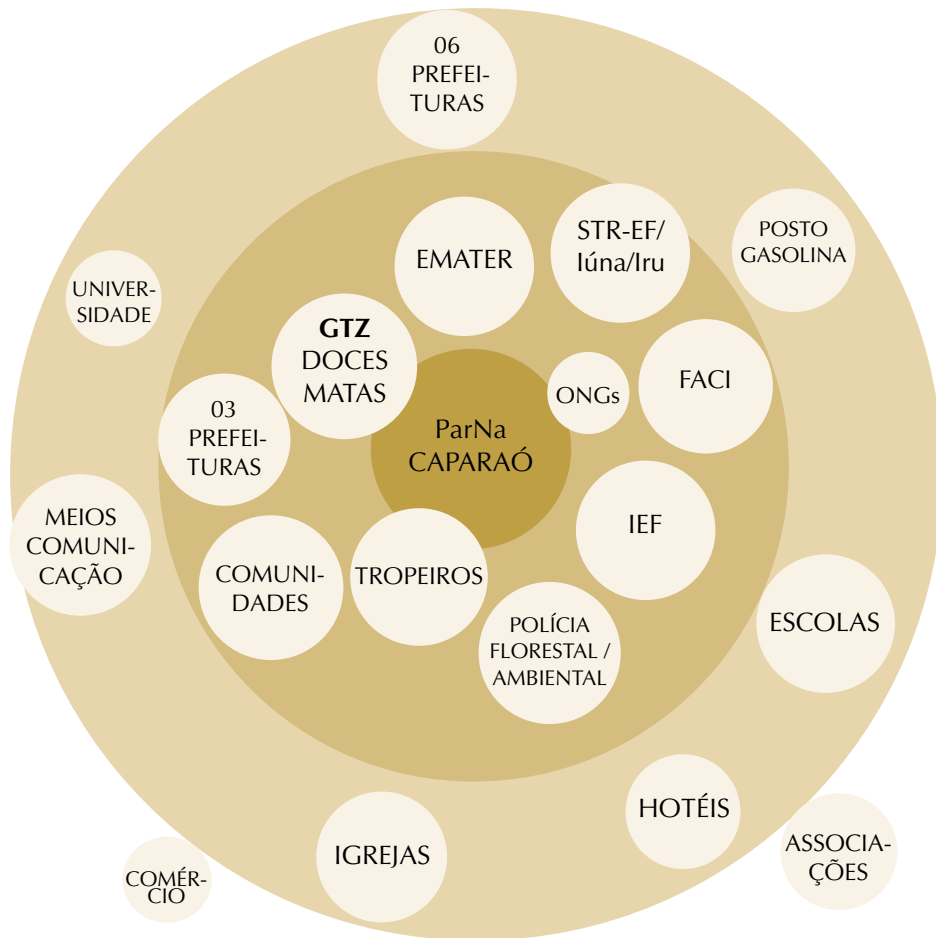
06 PREFEITURAS

UNIVERSIDADE

POSTO GASOLINA

EMATER

STR-EF/ Iúna/Iru

GTZ DOCES MATAS

ONGs

FACI

03 PREFEITURAS

ParNa CAPARAÓ

MEIOS COMUNICAÇÃO

IEF

COMUNIDADES

TROPEIROS

POLÍCIA FLORESTAL / AMBIENTAL

ESCOLAS

HOTÉIS

IGREJAS

ASSOCIAÇÕES

COMÉRCIO